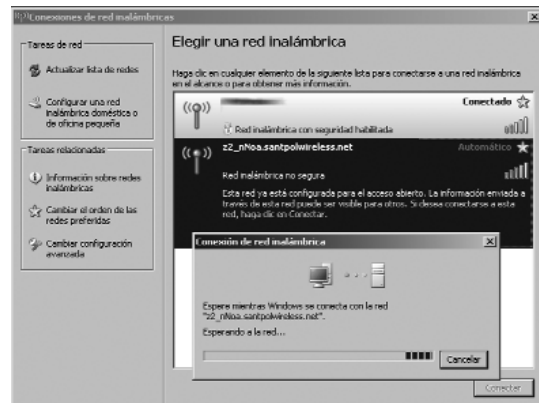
Conexiones de red inalámbricas

Tareas de red

Actualizar lista de redes

Configurar una red inalámbrica doméstica o de oficina pequeña

Tareas relacionadas

Información sobre redes inalámbricas

Cambiar el orden de las redes preferidas

Cambiar configuración avanzada

Elegir una red inalámbrica

Haga clic en cualquier elemento de la siguiente lista para conectarse a una red inalámbrica en el alcance o para obtener más información.

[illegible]

Conectado

Red inalámbrica con seguridad habilitada

z2_nNoa.santpolwireless.net

Automático

Red inalámbrica no segura

Esta red ya está configurada para el acceso abierto. La información enviada a través de esta red puede ser visible para otros. Si desea conectarse a esta red, haga clic en Conectar.

Conexión de red inalámbrica

Espere mientras Windows se conecta con la red "z2_nNoa.santpolwireless.net".

Esperando a la red...

Cancelar

Conectar